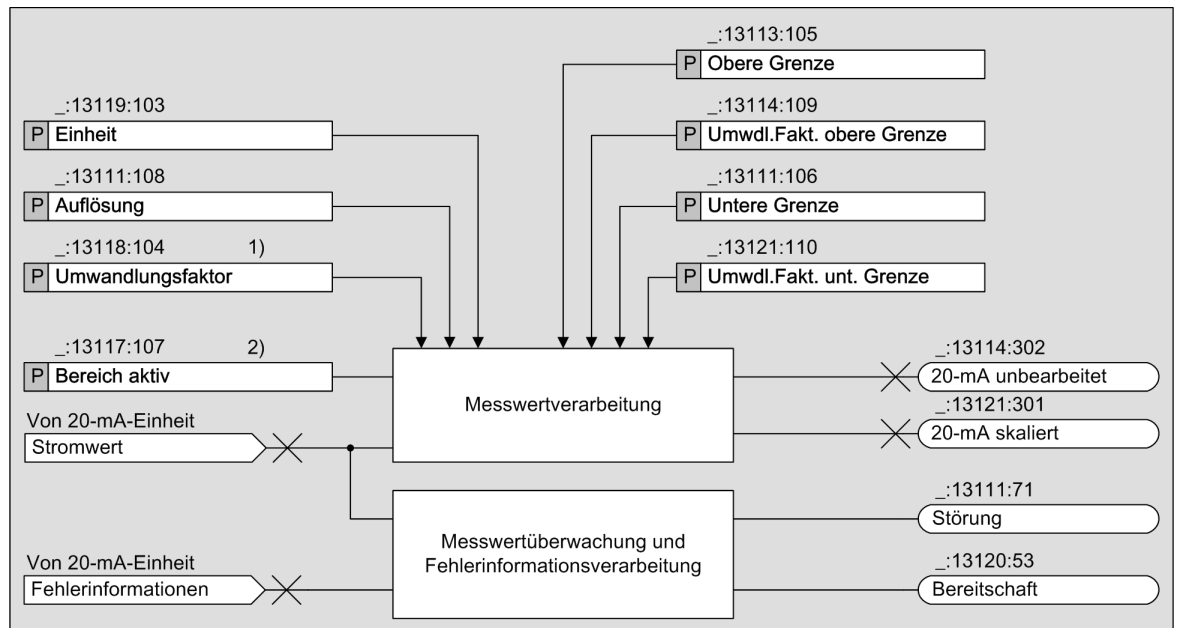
_:13113:105
P Obere Grenze

_:13119:103
P Einheit

_:13114:109
P Umwdl.Fakt. obere Grenze

_:13111:108
P Auflösung

_:13111:106
P Untere Grenze

_:13118:104 1)
P Umwandlungsfaktor

_:13121:110
P Umwdl.Fakt. unt. Grenze

_:13117:107 2)
P Bereich aktiv

Messwertverarbeitung

_:13114:302
20-mA unbearbeitet

Von 20-mA-Einheit
Stromwert

_:13121:301
20-mA skaliert

_:13111:71
Störung

Messwertüberwachung und Fehlerinformationsverarbeitung

Von 20-mA-Einheit
Fehlerinformationen

_:13120:53
Bereitschaft